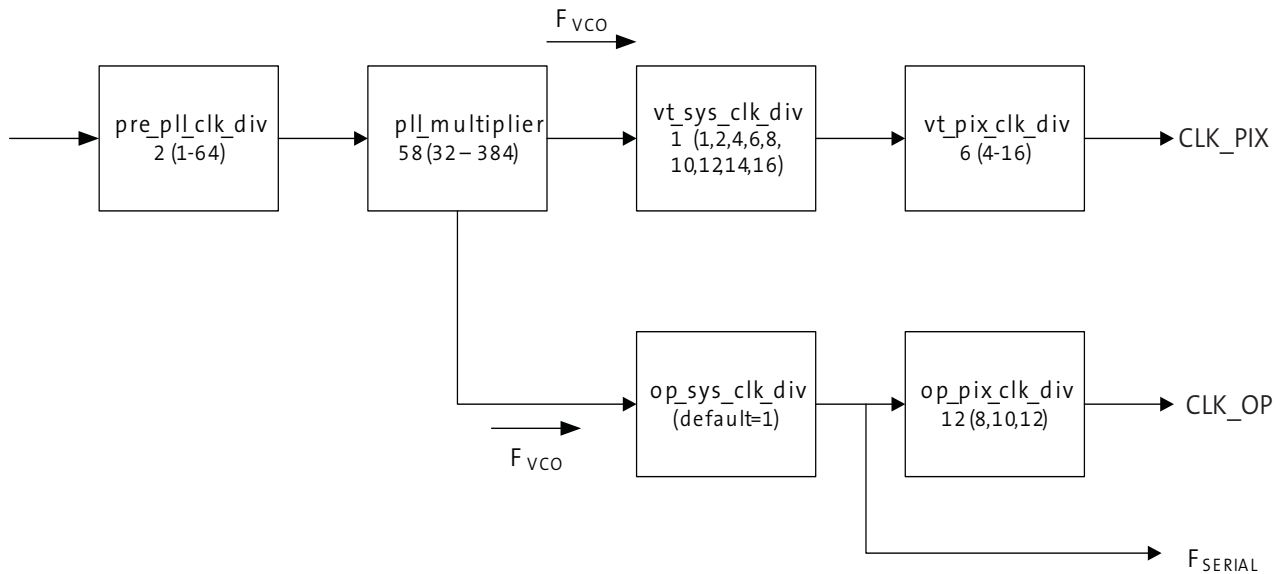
$F_{VCO}$

pre_pll_clk_div
2 (1-64)

pll_multiplier
58 (32 – 384)

vt_sys_clk_div
1 (1,2,4,6,8, 10,12,14,16)

vt_pix_clk_div
6 (4-16)

CLK_PIX

op_sys_clk_div
(default=1)

op_pix_clk_div
12 (8,10,12)

CLK_OP

$F_{VCO}$

$F_{SERIAL}$